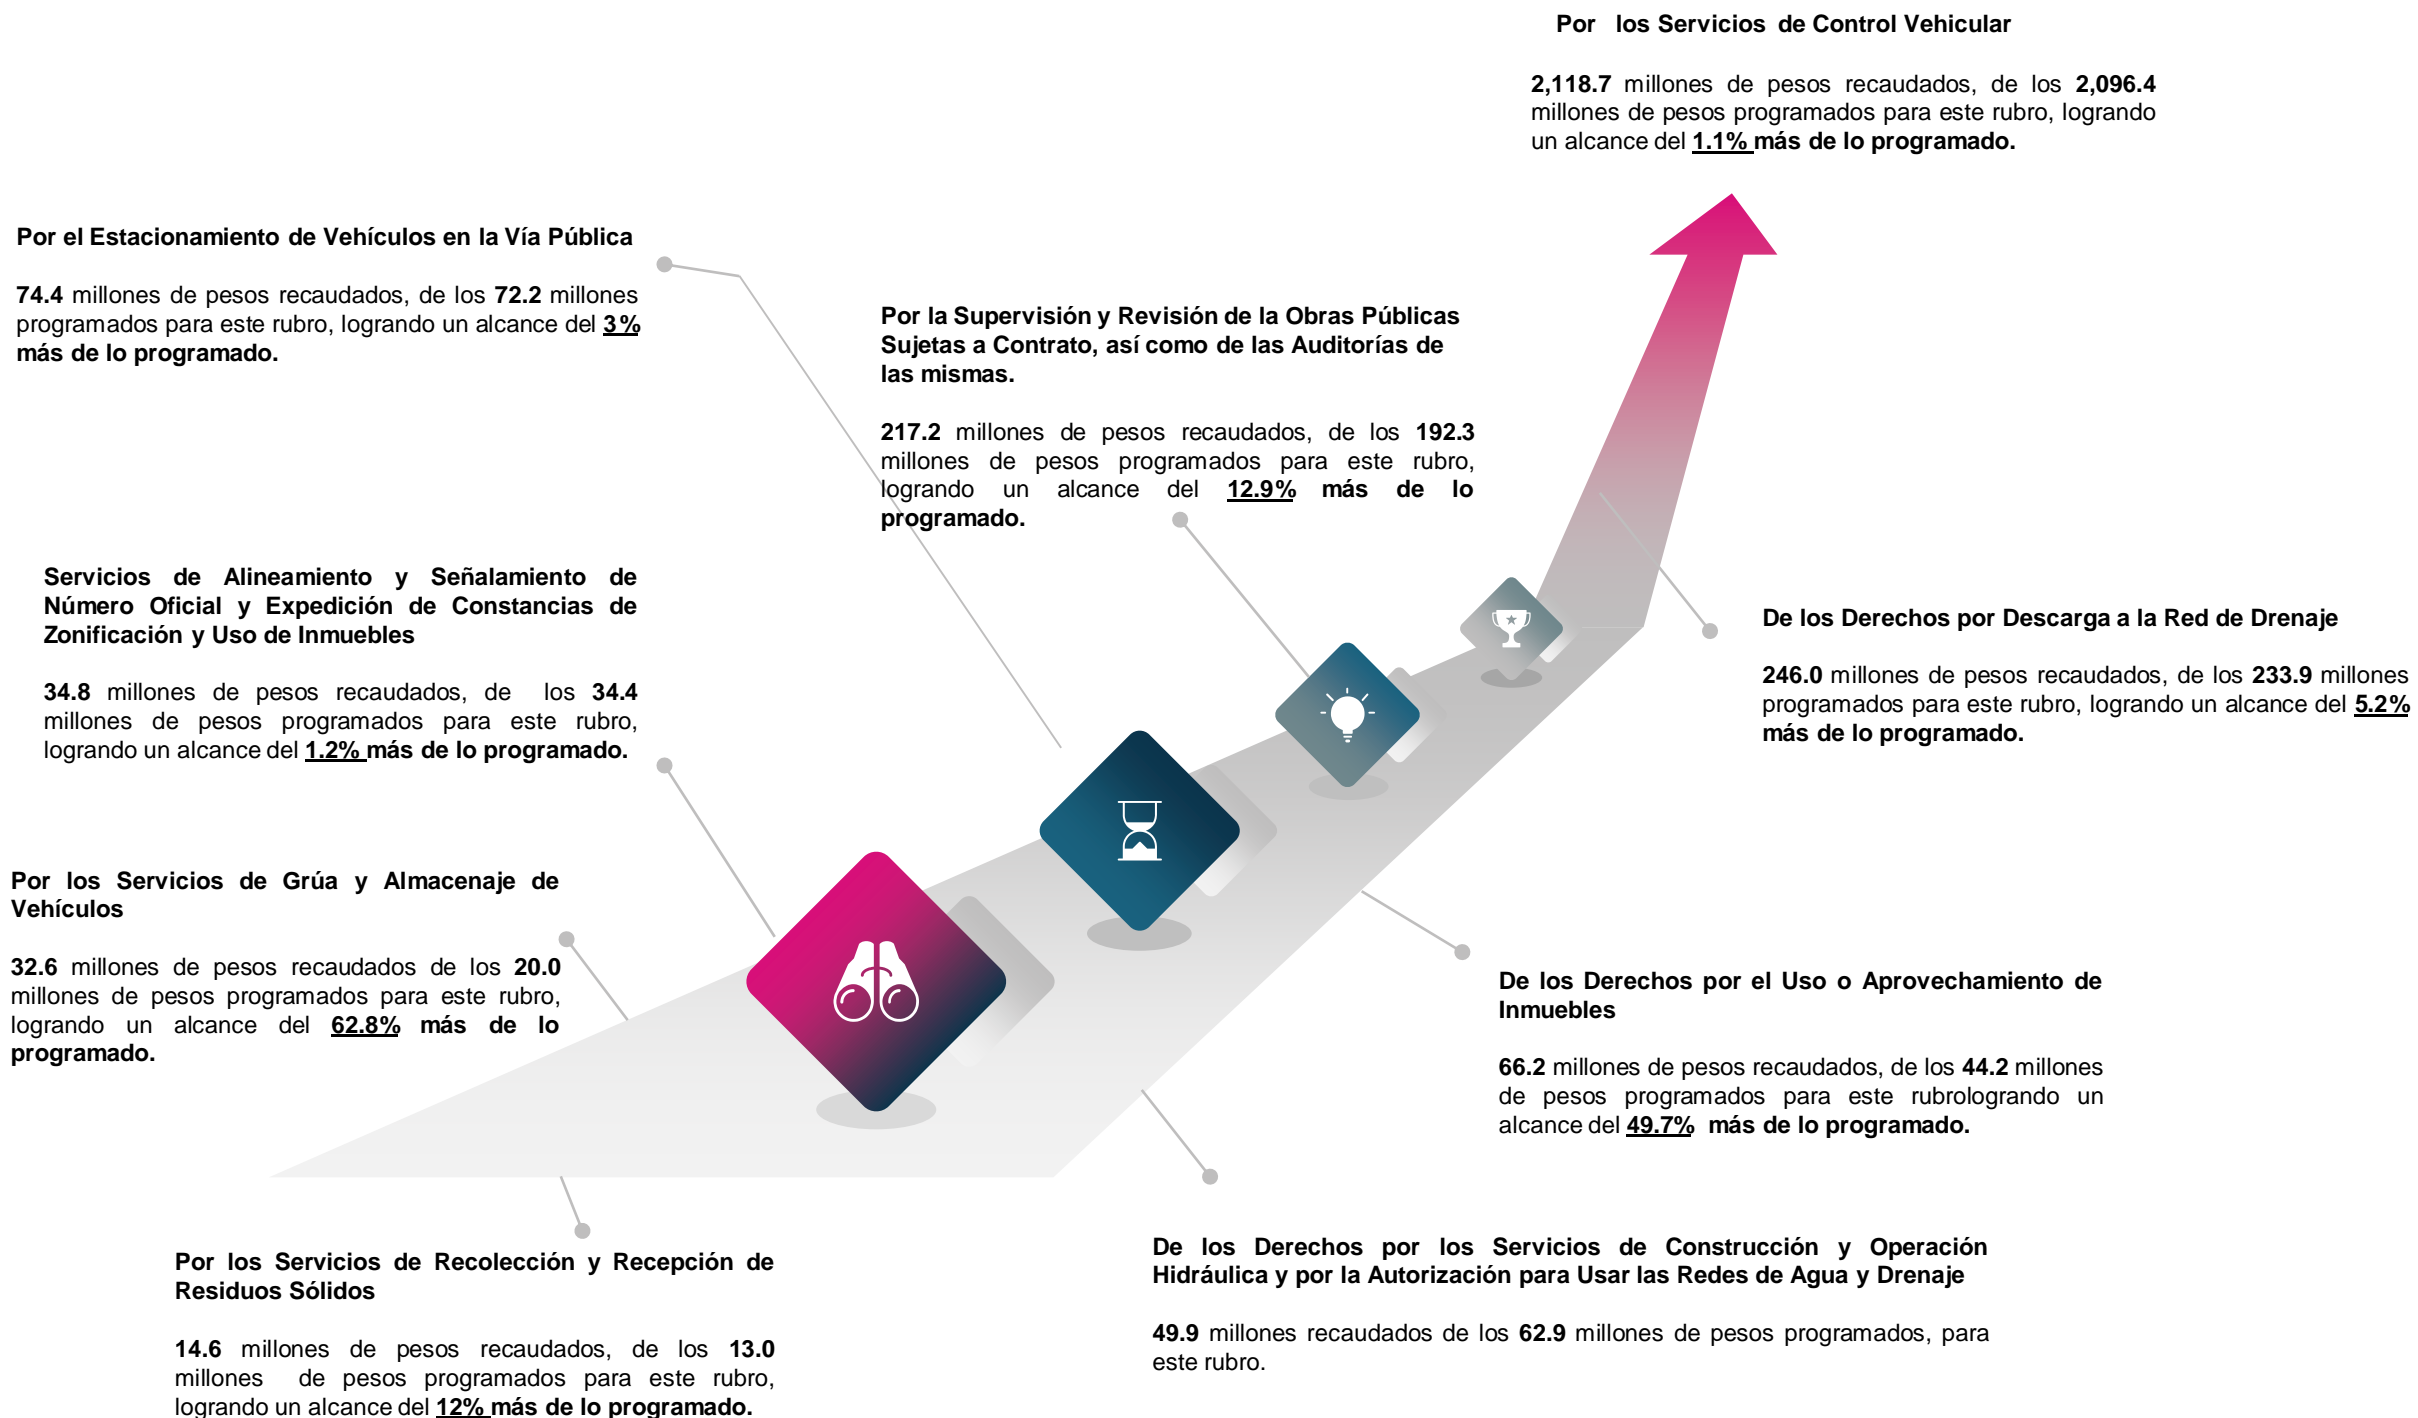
Por los Servicios de Control Vehicular

2,118.7 millones de pesos recaudados, de los 2,096.4 millones de pesos programados para este rubro, logrando un alcance del 1.1% más de lo programado.

Por el Estacionamiento de Vehículos en la Vía Pública

74.4 millones de pesos recaudados, de los 72.2 millones programados para este rubro, logrando un alcance del 3% más de lo programado.

Por la Supervisión y Revisión de la Obras Públicas Sujetas a Contrato, así como de las Auditorías de las mismas.

217.2 millones de pesos recaudados, de los 192.3 millones de pesos programados para este rubro, logrando un alcance del 12.9% más de lo programado.

Servicios de Alineamiento y Señalamiento de Número Oficial y Expedición de Constancias de Zonificación y Uso de Inmuebles

34.8 millones de pesos recaudados, de los 34.4 millones de pesos programados para este rubro, logrando un alcance del 1.2% más de lo programado.

De los Derechos por Descarga a la Red de Drenaje

246.0 millones de pesos recaudados, de los 233.9 millones programados para este rubro, logrando un alcance del 5.2% más de lo programado.

Por los Servicios de Grúa y Almacenaje de Vehículos

32.6 millones de pesos recaudados de los 20.0 millones de pesos programados para este rubro, logrando un alcance del 62.8% más de lo programado.

De los Derechos por el Uso o Aprovechamiento de Inmuebles

66.2 millones de pesos recaudados, de los 44.2 millones de pesos programados para este rubrologrando un alcance del 49.7% más de lo programado.

Por los Servicios de Recolección y Recepción de Residuos Sólidos

14.6 millones de pesos recaudados, de los 13.0 millones de pesos programados para este rubro, logrando un alcance del 12% más de lo programado.

De los Derechos por los Servicios de Construcción y Operación Hidráulica y por la Autorización para Usar las Redes de Agua y Drenaje

49.9 millones recaudados de los 62.9 millones de pesos programados, para este rubro.